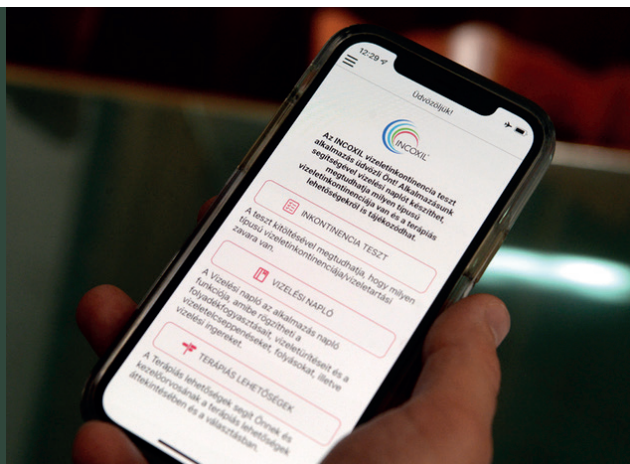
12:29

Üdvözöljük!

INCOXIL

Az INCOXIL vizeletinkontinencia teszt alkalmazás üdvözli Önt! Alkalmazásunk segítségével vizelési naplót készíthet, megtudhatja milyen típusú vizeletinkontinenciája van és a terápiás lehetőségekről is tájékozódhat.

INKONTINENCIA TESZT

A teszt kitöltésével megtudhatja, hogy milyen típusú vizeletinkontinenciája/vizelettartási zavara van.

VIZELÉSI NAPLÓ

A Vizelési napló az alkalmazás napló funkciója, amibe rögzítheti a folyadékfogyasztását, vizeletürítéseit és a vizeletcsepegéseket, folyásokat, illetve vizelési ingereket.

TERÁPIÁS LEHETŐSÉGEK

A Terápiás lehetőségek segít Önnek és kezelőorvosának a terápiás lehetőségek áttekintésében és a választásban.